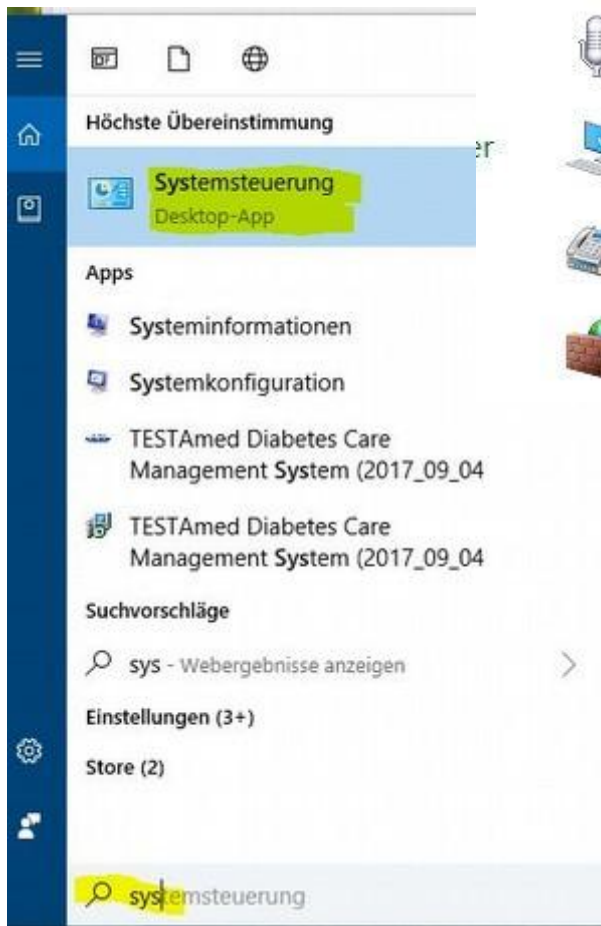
Höchste Übereinstimmung

Systemsteuerung
Desktop-App

er

Apps

Systeminformationen

Systemkonfiguration

TESTAmed Diabetes Care Management System (2017_09_04

TESTAmed Diabetes Care Management System (2017_09_04

Suchvorschläge

sys - Webergebnisse anzeigen

Einstellungen (3+)

Store (2)

systemsteuerung